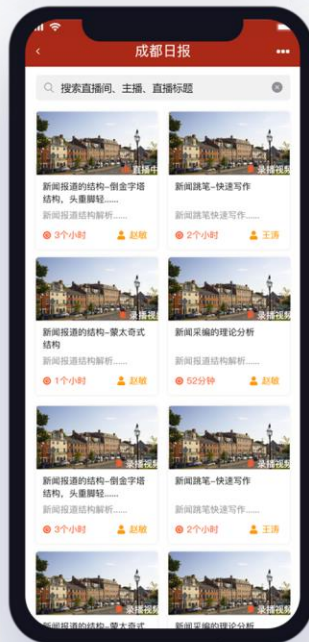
成都日报

搜索直播间、主播、直播标题

直播中
新闻报道的结构–倒金字塔结构，头重脚轻......
新闻报道结构解析......
3个小时 赵敏

录播视频
新闻跳笔快速写作
新闻跳笔快速写作......
2个小时 王涛

录播视频
新闻报道的结构–蒙太奇式结构
新闻报道结构解析......
1个小时 赵敏

录播视频
新闻采编的理论分析
新闻采编的理论分析......
52分钟 赵敏

录播视频
新闻报道的结构–倒金字塔结构，头重脚轻......
新闻报道结构解析......
3个小时 赵敏

录播视频
新闻跳笔快速写作
新闻跳笔快速写作......
2个小时 王涛

录播视频
新闻报道的结构–蒙太奇式
录播视频
新闻采编的理论分析